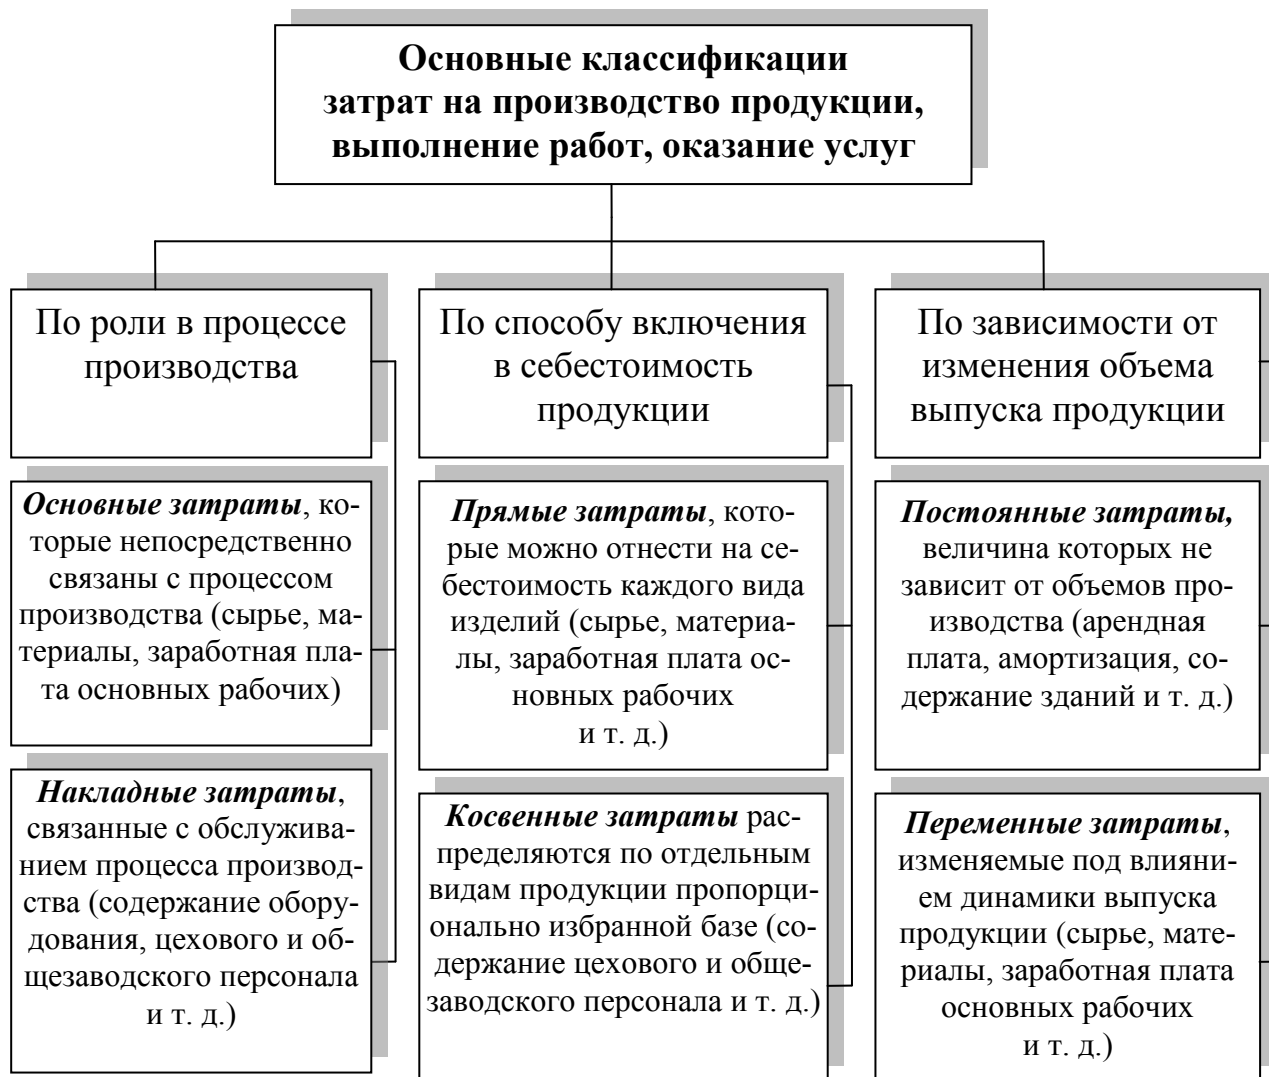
Основные классификации затрат на производство продукции, выполнение работ, оказание услуг

По роли в процессе производства

*Основные затраты*, которые непосредственно связаны с процессом производства (сырье, материалы, заработная плата основных рабочих)

*Накладные затраты*, связанные с обслуживанием процесса производства (содержание оборудования, цехового и общезаводского персонала и т. д.)

По способу включения в себестоимость продукции

*Прямые затраты*, которые можно отнести на себестоимость каждого вида изделий (сырье, материалы, заработная плата основных рабочих и т. д.)

*Косвенные затраты* распределяются по отдельным видам продукции пропорционально избранной базе (содержание цехового и общезаводского персонала и т. д.)

По зависимости от изменения объема выпуска продукции

*Постоянные затраты,* величина которых не зависит от объемов производства (арендная плата, амортизация, содержание зданий и т. д.)

*Переменные затраты*, изменяемые под влиянием динамики выпуска продукции (сырье, материалы, заработная плата основных рабочих и т. д.)